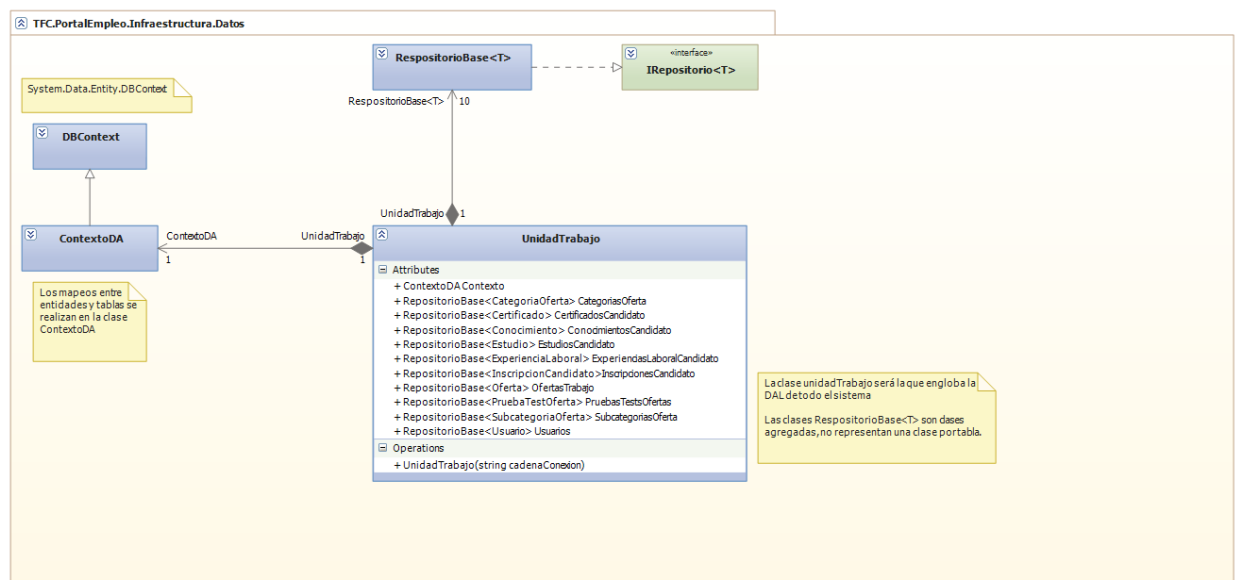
TFC.PortalEmpleo.Infraestructura.Datos

RespositorioBase<T>

«interface»
IRepositorio<T>

System.Data.Entity.DBContext

DBContext

RespositorioBase<T>
10

UnidadTrabajo
1

ContextoDA

ContextoDA
1

UnidadTrabajo
1

UnidadTrabajo

Attributes
+ ContextoDA Contexto
+ RepositorioBase<CategoriaOferta> CategoriasOferta
+ RepositorioBase<Certificado> CertificadosCandidato
+ RepositorioBase<Conocimiento> ConocimientosCandidato
+ RepositorioBase<Estudio> EstudiosCandidato
+ RepositorioBase<ExperienciaLaboral> ExperienciasLaboralCandidato
+ RepositorioBase<InscripcionCandidato> InscripcionesCandidato
+ RepositorioBase<Oferta> OfertasTrabajo
+ RepositorioBase<PruebaTestOferta> PruebasTestsOfertas
+ RepositorioBase<SubcategoriaOferta> SubcategoriasOferta
+ RepositorioBase<Usuario> Usuarios

Operations
+ UnidadTrabajo(string cadenaConexion)

Los mapeos entre entidades y tablas se realizan en la clase ContextoDA

La clase unidadTrabajo será la que engloba la DAL detodo el sistema

Las clases RespositorioBase<T> son clases agregadas, no representan una clase portable.